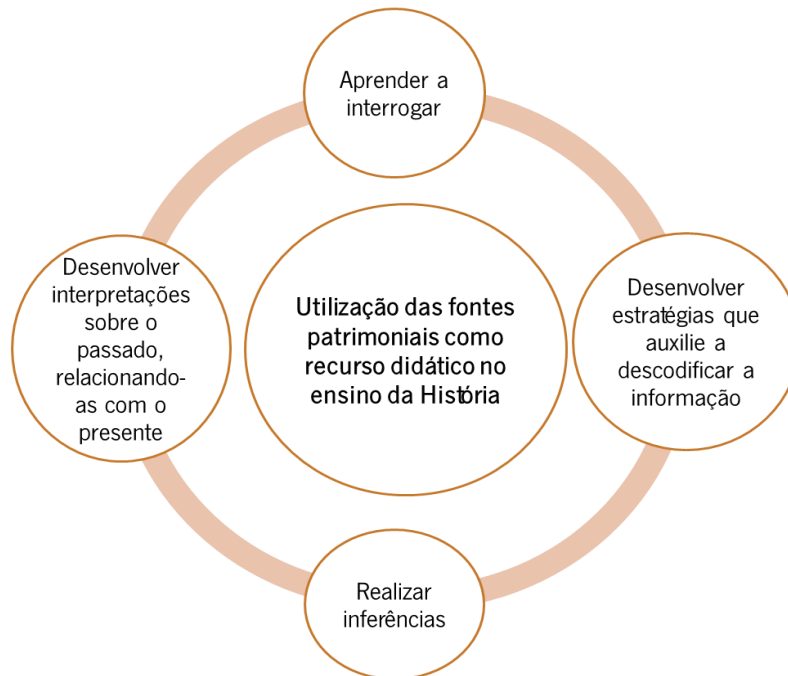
Aprender a interrogar

Desenvolver interpretações sobre o passado, relacionando-as com o presente

Utilização das fontes patrimoniais como recurso didático no ensino da História

Desenvolver estratégias que auxilie a descodificar a informação

Realizar inferências